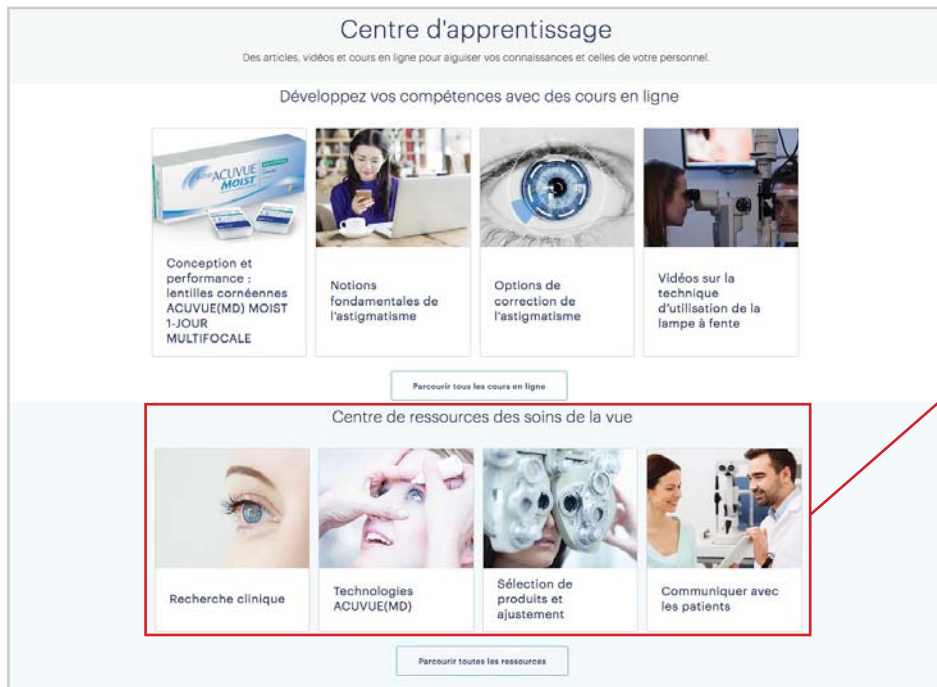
Centre d'apprentissage

Des articles, vidéos et cours en ligne pour aiguiser vos connaissances et celles de votre personnel.

Développez vos compétences avec des cours en ligne

ACUVUE MOIST

Conception et performance : lentilles cornéennes ACUVUE(MD) MOIST 1-JOUR MULTIFOCALE

Notions fondamentales de l'astigmatisme

Options de correction de l'astigmatisme

Vidéos sur la technique d'utilisation de la lampe à fente

Parcourir tous les cours en ligne

Centre de ressources des soins de la vue

Recherche clinique

Technologies ACUVUE(MD)

Sélection de produits et ajustement

Communiquer avec les patients

Parcourir toutes les ressources